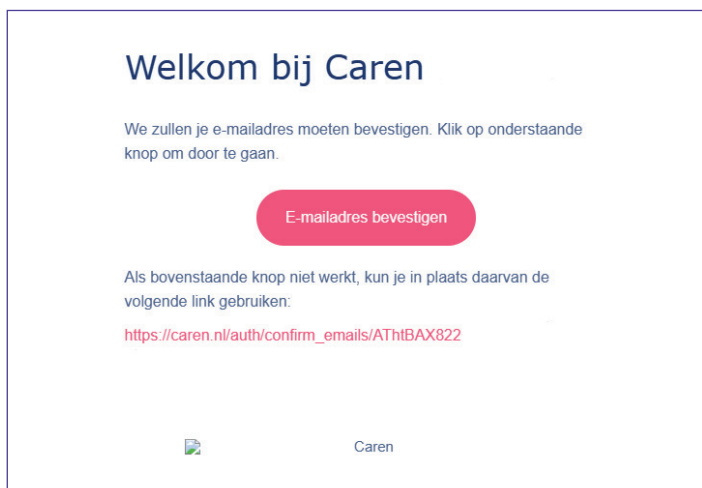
Welkom bij Caren

We zullen je e-mailadres moeten bevestigen. Klik op onderstaande knop om door te gaan.

E-mailadres bevestigen

Als bovenstaande knop niet werkt, kun je in plaats daarvan de volgende link gebruiken:

https://caren.nl/auth/confirm_emails/AThtBAX822

Caren